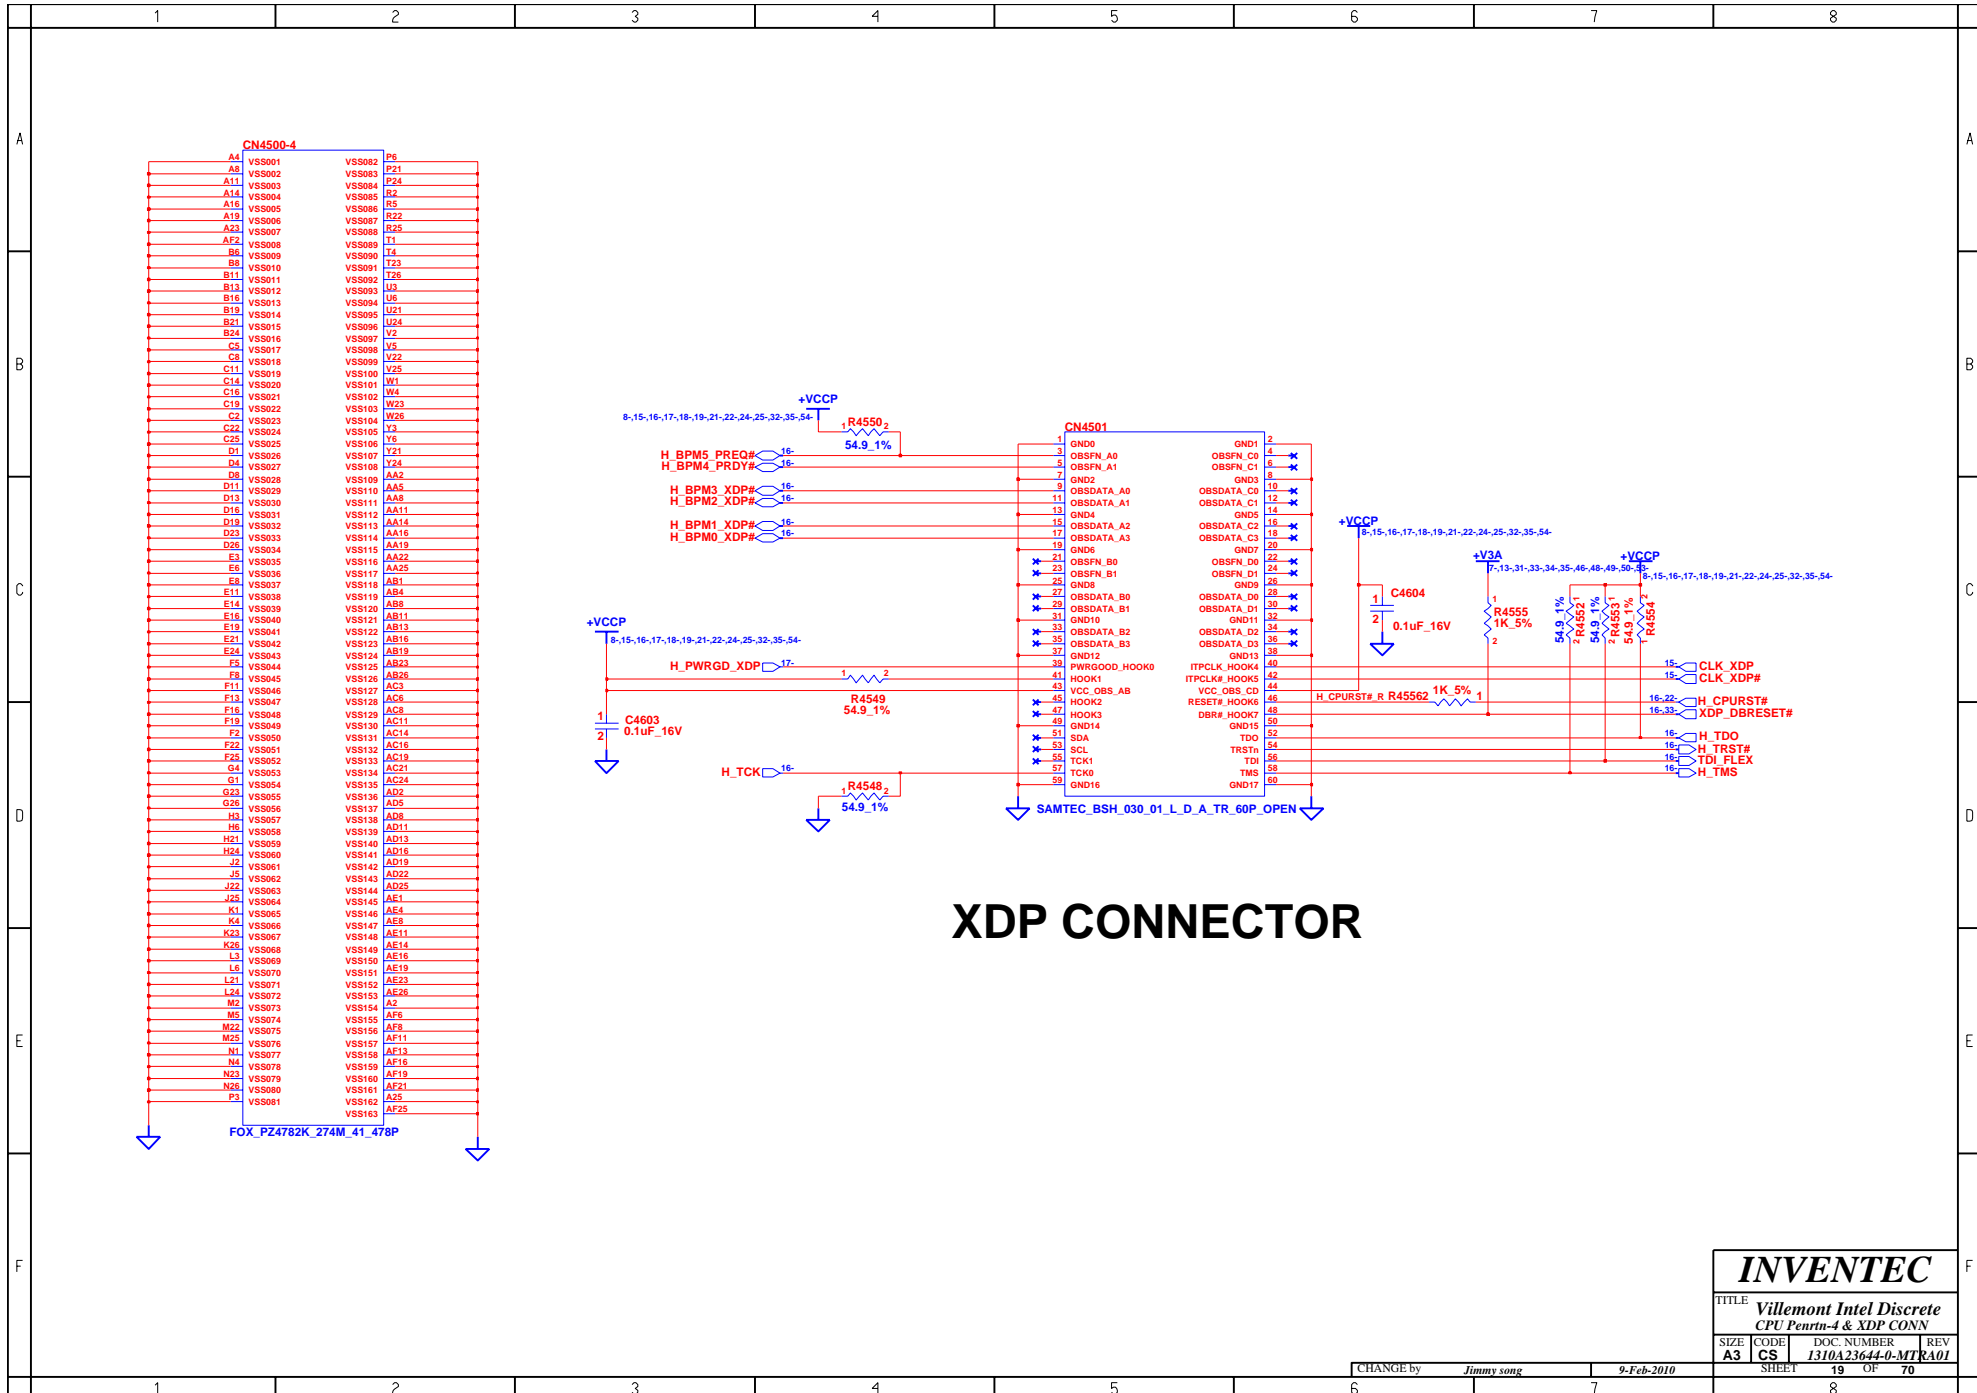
1 2 3 4 5 6 7 8

A B C D E F

CN4500-4

| | | | |
|---|---|---|---|
| A4 | VSS001 | VSS082 | P6 |
| A8 | VSS002 | VSS083 | P21 |
| A11 | VSS003 | VSS084 | P24 |
| A14 | VSS004 | VSS085 | R2 |
| A16 | VSS005 | VSS086 | R5 |
| A19 | VSS006 | VSS087 | R22 |
| A23 | VSS007 | VSS088 | R25 |
| AF2 | VSS008 | VSS089 | T1 |
| B6 | VSS009 | VSS090 | T4 |
| B8 | VSS010 | VSS091 | T23 |
| B11 | VSS011 | VSS092 | T26 |
| B13 | VSS012 | VSS093 | U3 |
| B16 | VSS013 | VSS094 | U6 |
| B19 | VSS014 | VSS095 | U21 |
| B21 | VSS015 | VSS096 | U24 |
| B24 | VSS016 | VSS097 | V2 |
| C5 | VSS017 | VSS098 | V5 |
| C8 | VSS018 | VSS099 | V22 |
| C11 | VSS019 | VSS100 | V25 |
| C14 | VSS020 | VSS101 | W1 |
| C16 | VSS021 | VSS102 | W4 |
| C19 | VSS022 | VSS103 | W23 |
| C2 | VSS023 | VSS104 | W26 |
| C22 | VSS024 | VSS105 | Y3 |
| C25 | VSS025 | VSS106 | Y6 |
| D1 | VSS026 | VSS107 | Y21 |
| D4 | VSS027 | VSS108 | Y24 |
| D8 | VSS028 | VSS109 | AA2 |
| D11 | VSS029 | VSS110 | AA5 |
| D13 | VSS030 | VSS111 | AA8 |
| D16 | VSS031 | VSS112 | AA11 |
| D19 | VSS032 | VSS113 | AA14 |
| D23 | VSS033 | VSS114 | AA16 |
| D26 | VSS034 | VSS115 | AA19 |
| E3 | VSS035 | VSS116 | AA22 |
| E6 | VSS036 | VSS117 | AA25 |
| E8 | VSS037 | VSS118 | AB1 |
| E11 | VSS038 | VSS119 | AB4 |
| E14 | VSS039 | VSS120 | AB8 |
| E16 | VSS040 | VSS121 | AB11 |
| E19 | VSS041 | VSS122 | AB13 |
| E21 | VSS042 | VSS123 | AB16 |
| E24 | VSS043 | VSS124 | AB19 |
| F5 | VSS044 | VSS125 | AB23 |
| F8 | VSS045 | VSS126 | AB26 |
| F11 | VSS046 | VSS127 | AC3 |
| F13 | VSS047 | VSS128 | AC6 |
| F16 | VSS048 | VSS129 | AC8 |
| F19 | VSS049 | VSS130 | AC11 |
| F2 | VSS050 | VSS131 | AC14 |
| F22 | VSS051 | VSS132 | AC16 |
| F25 | VSS052 | VSS133 | AC19 |
| G4 | VSS053 | VSS134 | AC21 |
| G1 | VSS054 | VSS135 | AC24 |
| G23 | VSS055 | VSS136 | AD2 |
| G26 | VSS056 | VSS137 | AD5 |
| H3 | VSS057 | VSS138 | AD8 |
| H6 | VSS058 | VSS139 | AD11 |
| H21 | VSS059 | VSS140 | AD13 |
| H24 | VSS060 | VSS141 | AD16 |
| J2 | VSS061 | VSS142 | AD19 |
| J5 | VSS062 | VSS143 | AD22 |
| J22 | VSS063 | VSS144 | AD25 |
| J25 | VSS064 | VSS145 | AE1 |
| K1 | VSS065 | VSS146 | AE4 |
| K4 | VSS066 | VSS147 | AE8 |
| K23 | VSS067 | VSS148 | AE11 |
| K26 | VSS068 | VSS149 | AE14 |
| L3 | VSS069 | VSS150 | AE16 |
| L6 | VSS070 | VSS151 | AE19 |
| L21 | VSS071 | VSS152 | AE23 |
| L24 | VSS072 | VSS153 | AE26 |
| M2 | VSS073 | VSS154 | A2 |
| M5 | VSS074 | VSS155 | AF6 |
| M22 | VSS075 | VSS156 | AF8 |
| M25 | VSS076 | VSS157 | AF11 |
| N1 | VSS077 | VSS158 | AF13 |
| N4 | VSS078 | VSS159 | AF16 |
| N23 | VSS079 | VSS160 | AF19 |
| N26 | VSS080 | VSS161 | AF21 |
| P3 | VSS081 | VSS162 | A25 |
| | | VSS163 | AF25 |

FOX_PZ4782K_274M_41_478P

+VCCP
8-,15-,16-,17-,18-,19-,21-,22-,24-,25-,32-,35-,54-
R4550 54.9_1%
CN4501
H_BPM5_PREQ# 16-
H_BPM4_PRDY# 16-
H_BPM3_XDP# 16-
H_BPM2_XDP# 16-
H_BPM1_XDP# 16-
H_BPM0_XDP# 16-

| | | | |
|---|---|---|---|
| 1 | GND0 | GND1 | 2 |
| 3 | OBSFN_A0 | OBSFN_C0 | 4 |
| 5 | OBSFN_A1 | OBSFN_C1 | 6 |
| 7 | GND2 | GND3 | 8 |
| 9 | OBSDATA_A0 | OBSDATA_C0 | 10 |
| 11 | OBSDATA_A1 | OBSDATA_C1 | 12 |
| 13 | GND4 | GND5 | 14 |
| 15 | OBSDATA_A2 | OBSDATA_C2 | 16 |
| 17 | OBSDATA_A3 | OBSDATA_C3 | 18 |
| 19 | GND6 | GND7 | 20 |
| 21 | OBSFN_B0 | OBSFN_D0 | 22 |
| 23 | OBSFN_B1 | OBSFN_D1 | 24 |
| 25 | GND8 | GND9 | 26 |
| 27 | OBSDATA_B0 | OBSDATA_D0 | 28 |
| 29 | OBSDATA_B1 | OBSDATA_D1 | 30 |
| 31 | GND10 | GND11 | 32 |
| 33 | OBSDATA_B2 | OBSDATA_D2 | 34 |
| 35 | OBSDATA_B3 | OBSDATA_D3 | 36 |
| 37 | GND12 | GND13 | 38 |
| 39 | PWRGOOD_HOOK0 | ITPCLK_HOOK4 | 40 |
| 41 | HOOK1 | ITPCLK#_HOOK5 | 42 |
| 43 | VCC_OBS_AB | VCC_OBS_CD | 44 |
| 45 | HOOK2 | RESET#_HOOK6 | 46 |
| 47 | HOOK3 | DBR#_HOOK7 | 48 |
| 49 | GND14 | GND15 | 50 |
| 51 | SDA | TDO | 52 |
| 53 | SCL | TRSTn | 54 |
| 55 | TCK1 | TDI | 56 |
| 57 | TCK0 | TMS | 58 |
| 59 | GND16 | GND17 | 60 |

SAMTEC_BSH_030_01_L_D_A_TR_60P_OPEN

+VCCP
8-,15-,16-,17-,18-,19-,21-,22-,24-,25-,32-,35-,54-
H_PWRGD_XDP 17-
R4549 54.9_1%
C4603 0.1uF_16V
H_TCK 16-
R4548 54.9_1%

+VCCP
8-,15-,16-,17-,18-,19-,21-,22-,24-,25-,32-,35-,54-
C4604 0.1uF_16V
+V3A
7-,13-,31-,33-,34-,35-,46-,48-,49-,50-,53-
+VCCP
8-,15-,16-,17-,18-,19-,21-,22-,24-,25-,32-,35-,54-
R4555 1K_5%
54.9_1% R4552
54.9_1% R4553
54.9_1% R4554
H_CPURST#_R R45562 1K_5%
15- CLK_XDP
15- CLK_XDP#
16-,22- H_CPURST#
16-,33- XDP_DBRESET#
16- H_TDO
16- H_TRST#
16- TDI_FLEX
16- H_TMS

XDP CONNECTOR

INVENTEC
TITLE Villemont Intel Discrete
CPU Penrtn-4 & XDP CONN
SIZE A3 CODE CS DOC. NUMBER 1310A23644-0-MTR REV A01
CHANGE by Jimmy song 9-Feb-2010 SHEET 19 OF 70